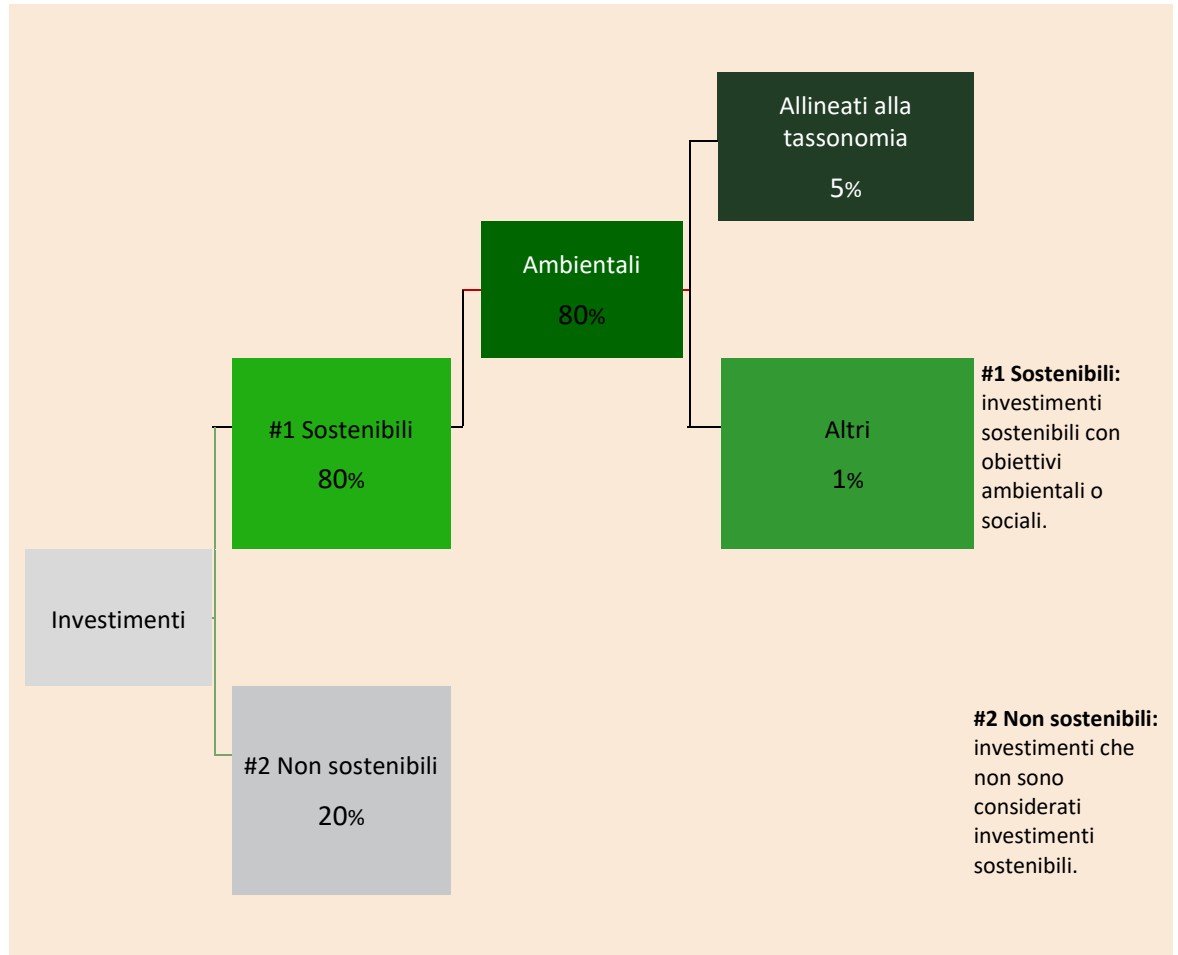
Allineati alla tassonomia

5%

Ambientali

80%

#1 Sostenibili

80%

Altri

1%

**#1 Sostenibili:** investimenti sostenibili con obiettivi ambientali o sociali.

Investimenti

#2 Non sostenibili

20%

**#2 Non sostenibili:** investimenti che non sono considerati investimenti sostenibili.